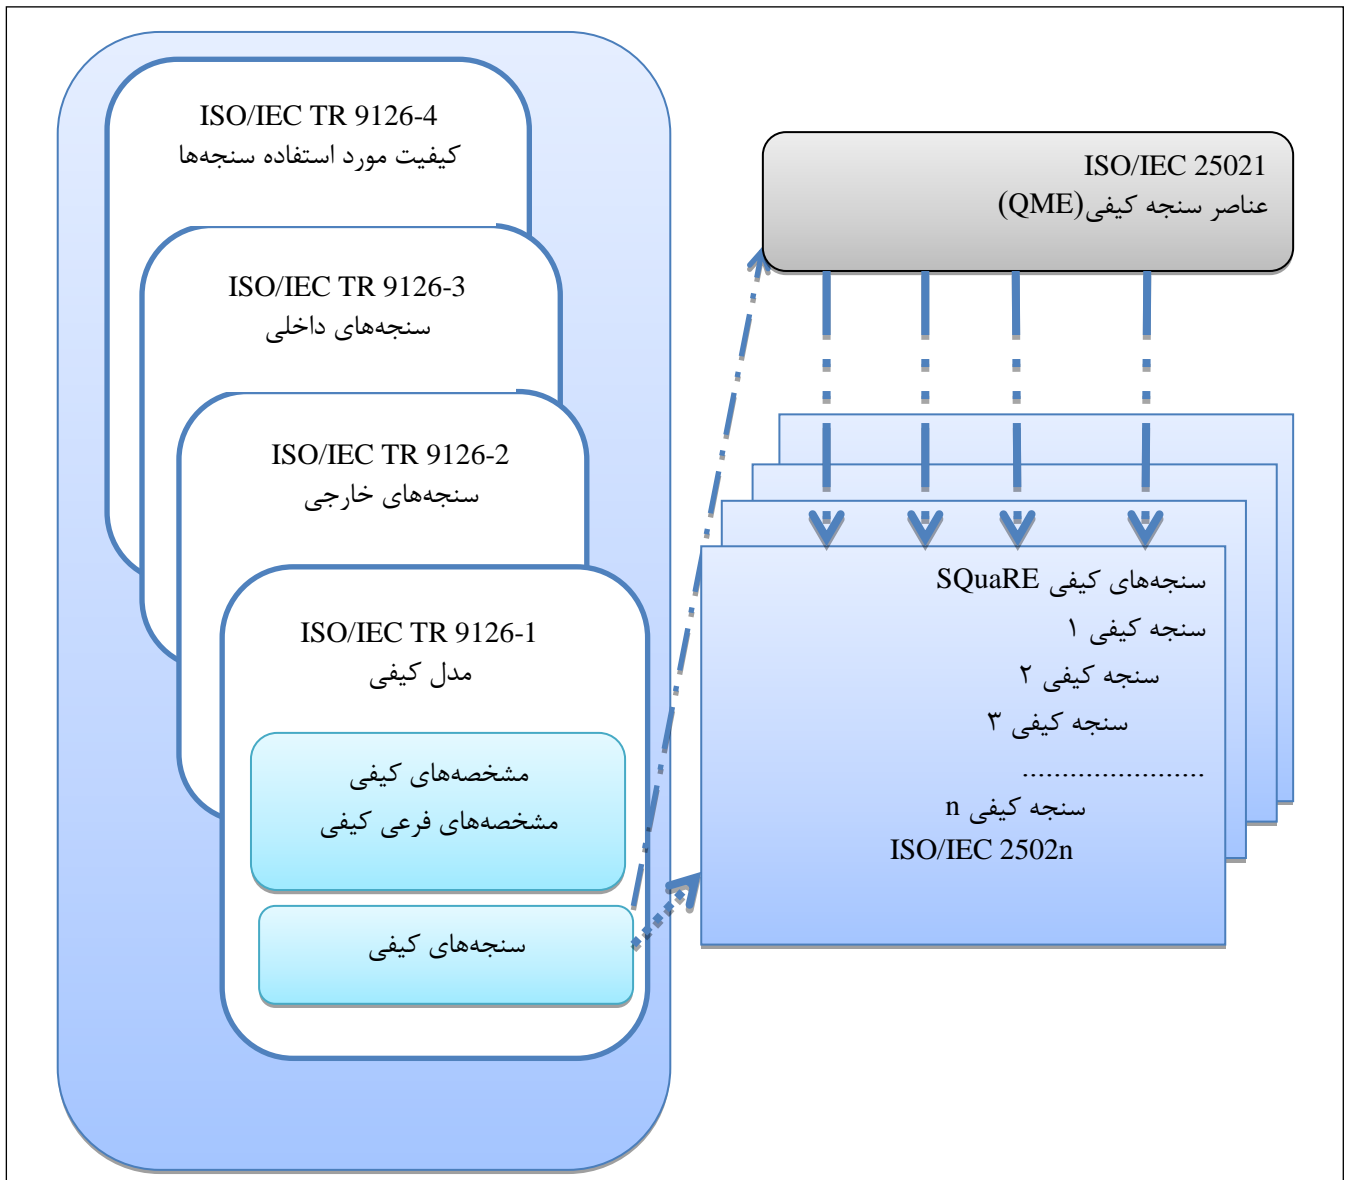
ISO/IEC TR 9126-4
کیفیت مورد استفاده سنجه‌ها

ISO/IEC TR 9126-3
سنجه‌های داخلی

ISO/IEC TR 9126-2
سنجه‌های خارجی

ISO/IEC TR 9126-1
مدل کیفی

مشخصه‌های کیفی
مشخصه‌های فرعی کیفی

سنجه‌های کیفی

ISO/IEC 25021
عناصر سنجه کیفی(QME)

سنجه‌های کیفی SQuaRE
سنجه کیفی ۱
سنجه کیفی ۲
سنجه کیفی ۳
.......................
سنجه کیفی n
ISO/IEC 2502n